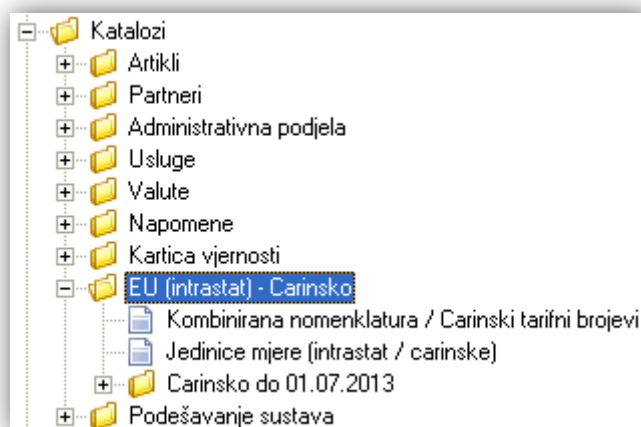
Katalozi
Artikli
Partneri
Administrativna podjela
Usluge
Valute
Napomene
Kartica vjernosti
EU (intrastat) - Carinsko
Kombinirana nomenklatura / Carinski tarifni brojevi
Jedinice mjere (intrastat / carinske)
Carinsko do 01.07.2013
Podešavanje sustava